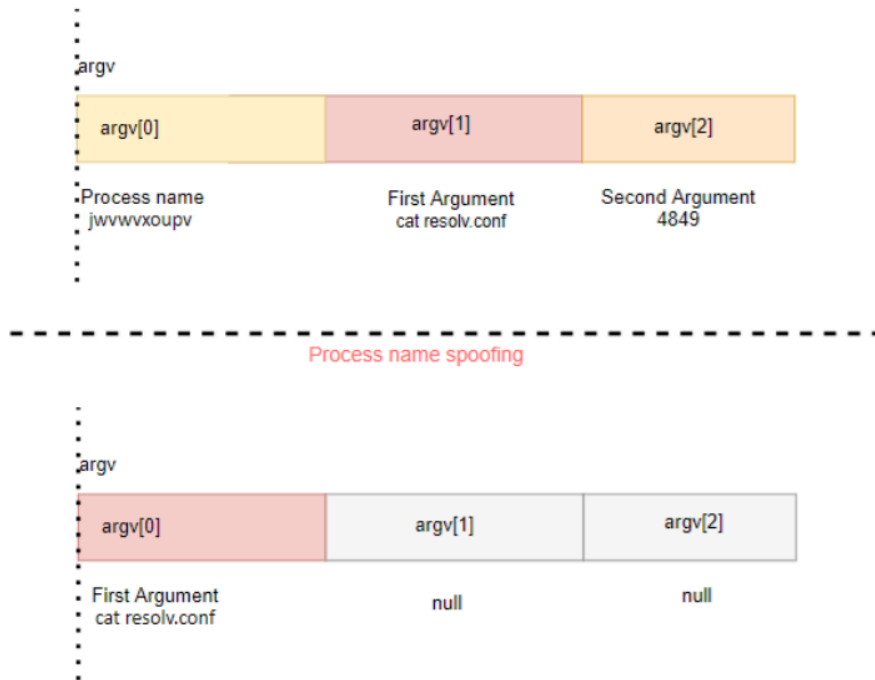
argv

argv[0]

argv[1]

argv[2]

Process name
jwvwvxoupv

First Argument
cat resolv.conf

Second Argument
4849

Process name spoofing

argv

argv[0]

argv[1]

argv[2]

First Argument
cat resolv.conf

null

null